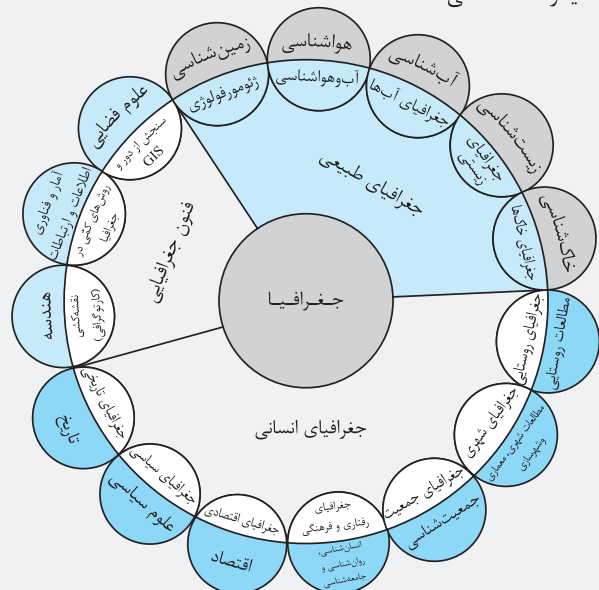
جغرافیا

جغرافیای طبیعی

فنون جغرافیایی

جغرافیای انسانی

زمین‌شناسی
ژئومورفولوژی

هواشناسی
آب‌وهواشناسی

آب‌شناسی
جغرافیای آب‌ها

زیست‌شناسی
جغرافیای زیستی

خاک‌شناسی
جغرافیای خاک‌ها

مطالعات روستایی
جغرافیای روستایی

مطالعات شهری، معماری و شهرسازی
جغرافیای شهری

جمعیت‌شناسی
جغرافیای جمعیت

انسان‌شناسی، روان‌شناسی و جامعه‌شناسی
جغرافیای رفتاری و فرهنگی

اقتصاد
جغرافیای اقتصادی

علوم سیاسی
جغرافیای سیاسی

تاریخ
جغرافیای تاریخی

هندسه
نقشه‌کشی (کارتوگرافی)

آمار و فناوری اطلاعات و ارتباطات
روش‌های کمّی در جغرافیا

علوم فضایی
سنجش از دور و GIS